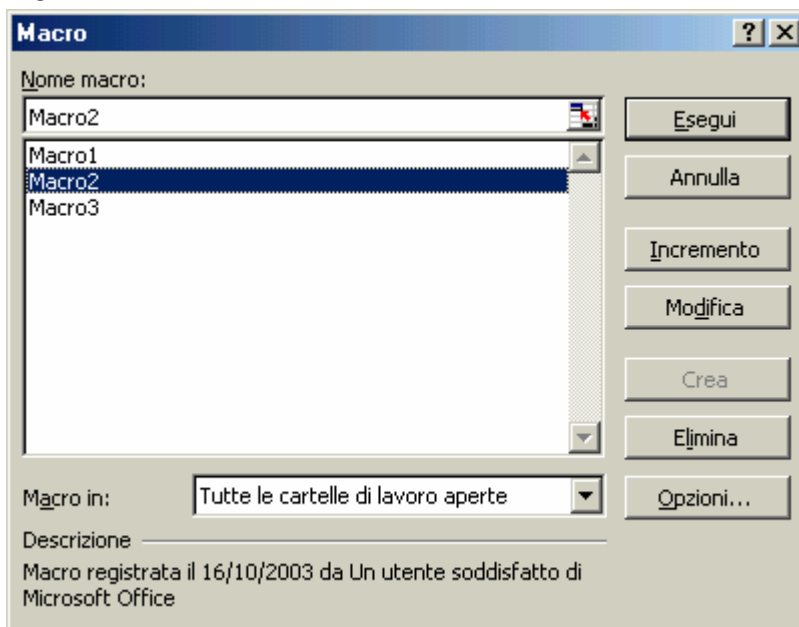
Macro

?

Nome macro:

Macro2

Macro1
Macro2
Macro3

Esegui

Annulla

Incremento

Modifica

Crea

Elimina

Macro in: Tutte le cartelle di lavoro aperte

Opzioni...

Descrizione

Macro registrata il 16/10/2003 da Un utente soddisfatto di Microsoft Office